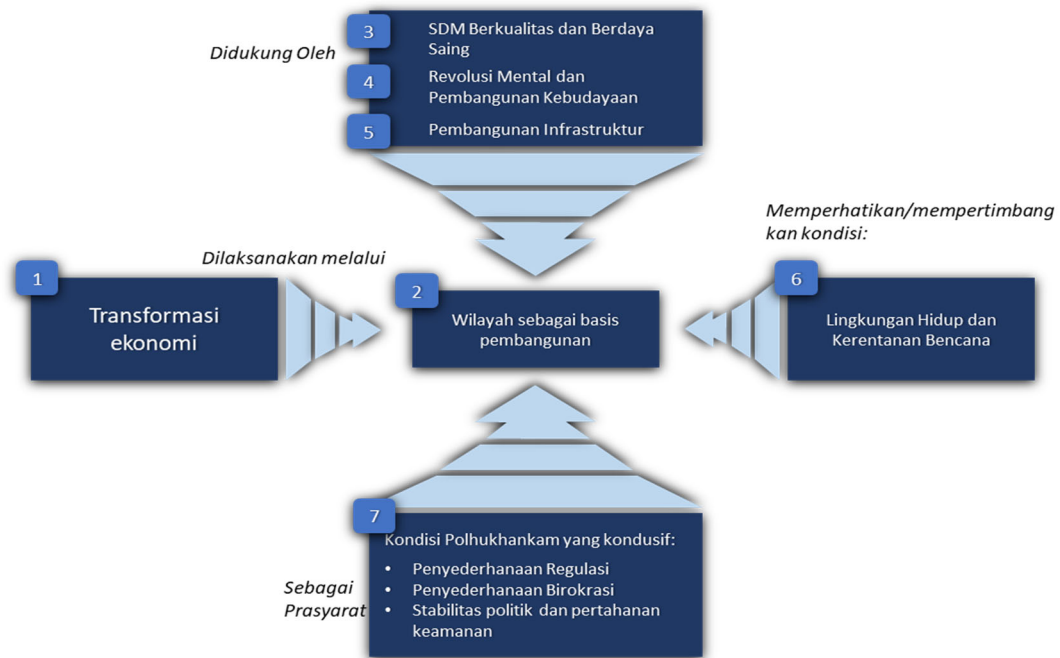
Didukung Oleh

3 SDM Berkualitas dan Berdaya Saing

4 Revolusi Mental dan Pembangunan Kebudayaan

5 Pembangunan Infrastruktur

Memperhatikan/mempertimbangkan kondisi:

Dilaksanakan melalui

1 Transformasi ekonomi

2 Wilayah sebagai basis pembangunan

6 Lingkungan Hidup dan Kerentanan Bencana

7 Kondisi Polhukhankam yang kondusif:
• Penyederhanaan Regulasi
• Penyederhanaan Birokrasi
• Stabilitas politik dan pertahanan keamanan

Sebagai Prasyarat